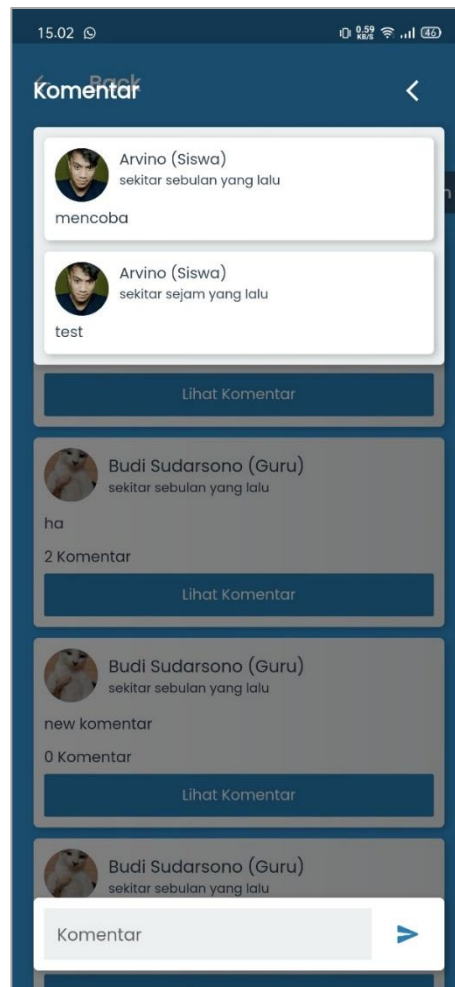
15.02

0,59 KB/S 46

Back

Komentar

Arvino (Siswa)
sekitar sebulan yang lalu

mencoba

Arvino (Siswa)
sekitar sejam yang lalu

test

Lihat Komentar

Budi Sudarsono (Guru)
sekitar sebulan yang lalu

ha

2 Komentar

Lihat Komentar

Budi Sudarsono (Guru)
sekitar sebulan yang lalu

new komentar

0 Komentar

Lihat Komentar

Budi Sudarsono (Guru)
sekitar sebulan yang lalu

Komentar